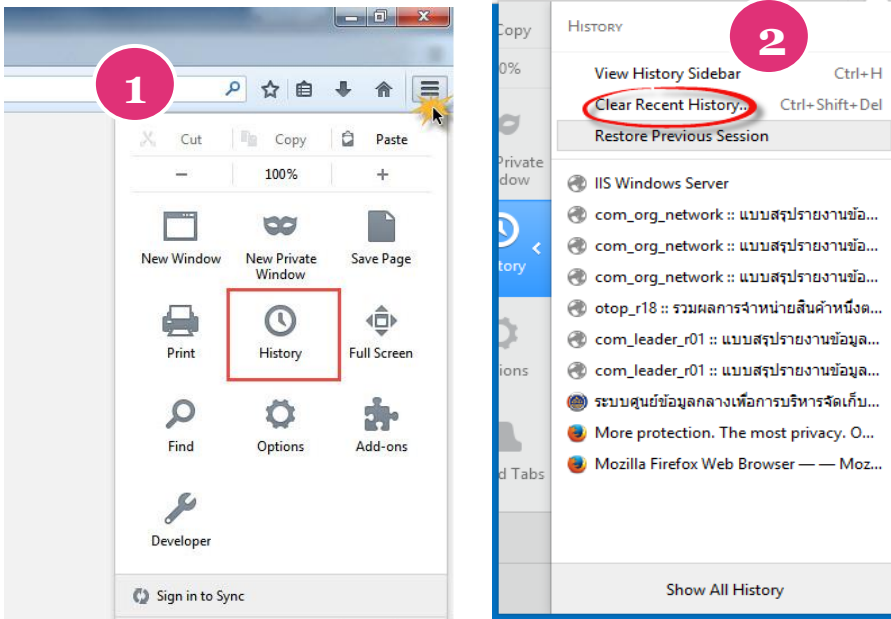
1

Cut Copy Paste

− 100% +

New Window

New Private Window

Save Page

Print

History

Full Screen

Find

Options

Add-ons

Developer

Sign in to Sync

2

Copy

0%

Private
dow

tory

ions

d Tabs

HISTORY

View History Sidebar Ctrl+H

Clear Recent History... Ctrl+Shift+Del

Restore Previous Session

IIS Windows Server

com_org_network :: แบบสรุปรายงานข้อ...

com_org_network :: แบบสรุปรายงานข้อ...

com_org_network :: แบบสรุปรายงานข้อ...

otop_r18 :: รวมผลการจำหน่ายสินค้าหนึ่งต...

com_leader_r01 :: แบบสรุปรายงานข้อมูล...

com_leader_r01 :: แบบสรุปรายงานข้อมูล...

ระบบศูนย์ข้อมูลกลางเพื่อการบริหารจัดเก็บ...

More protection. The most privacy. O...

Mozilla Firefox Web Browser — — Moz...

Show All History